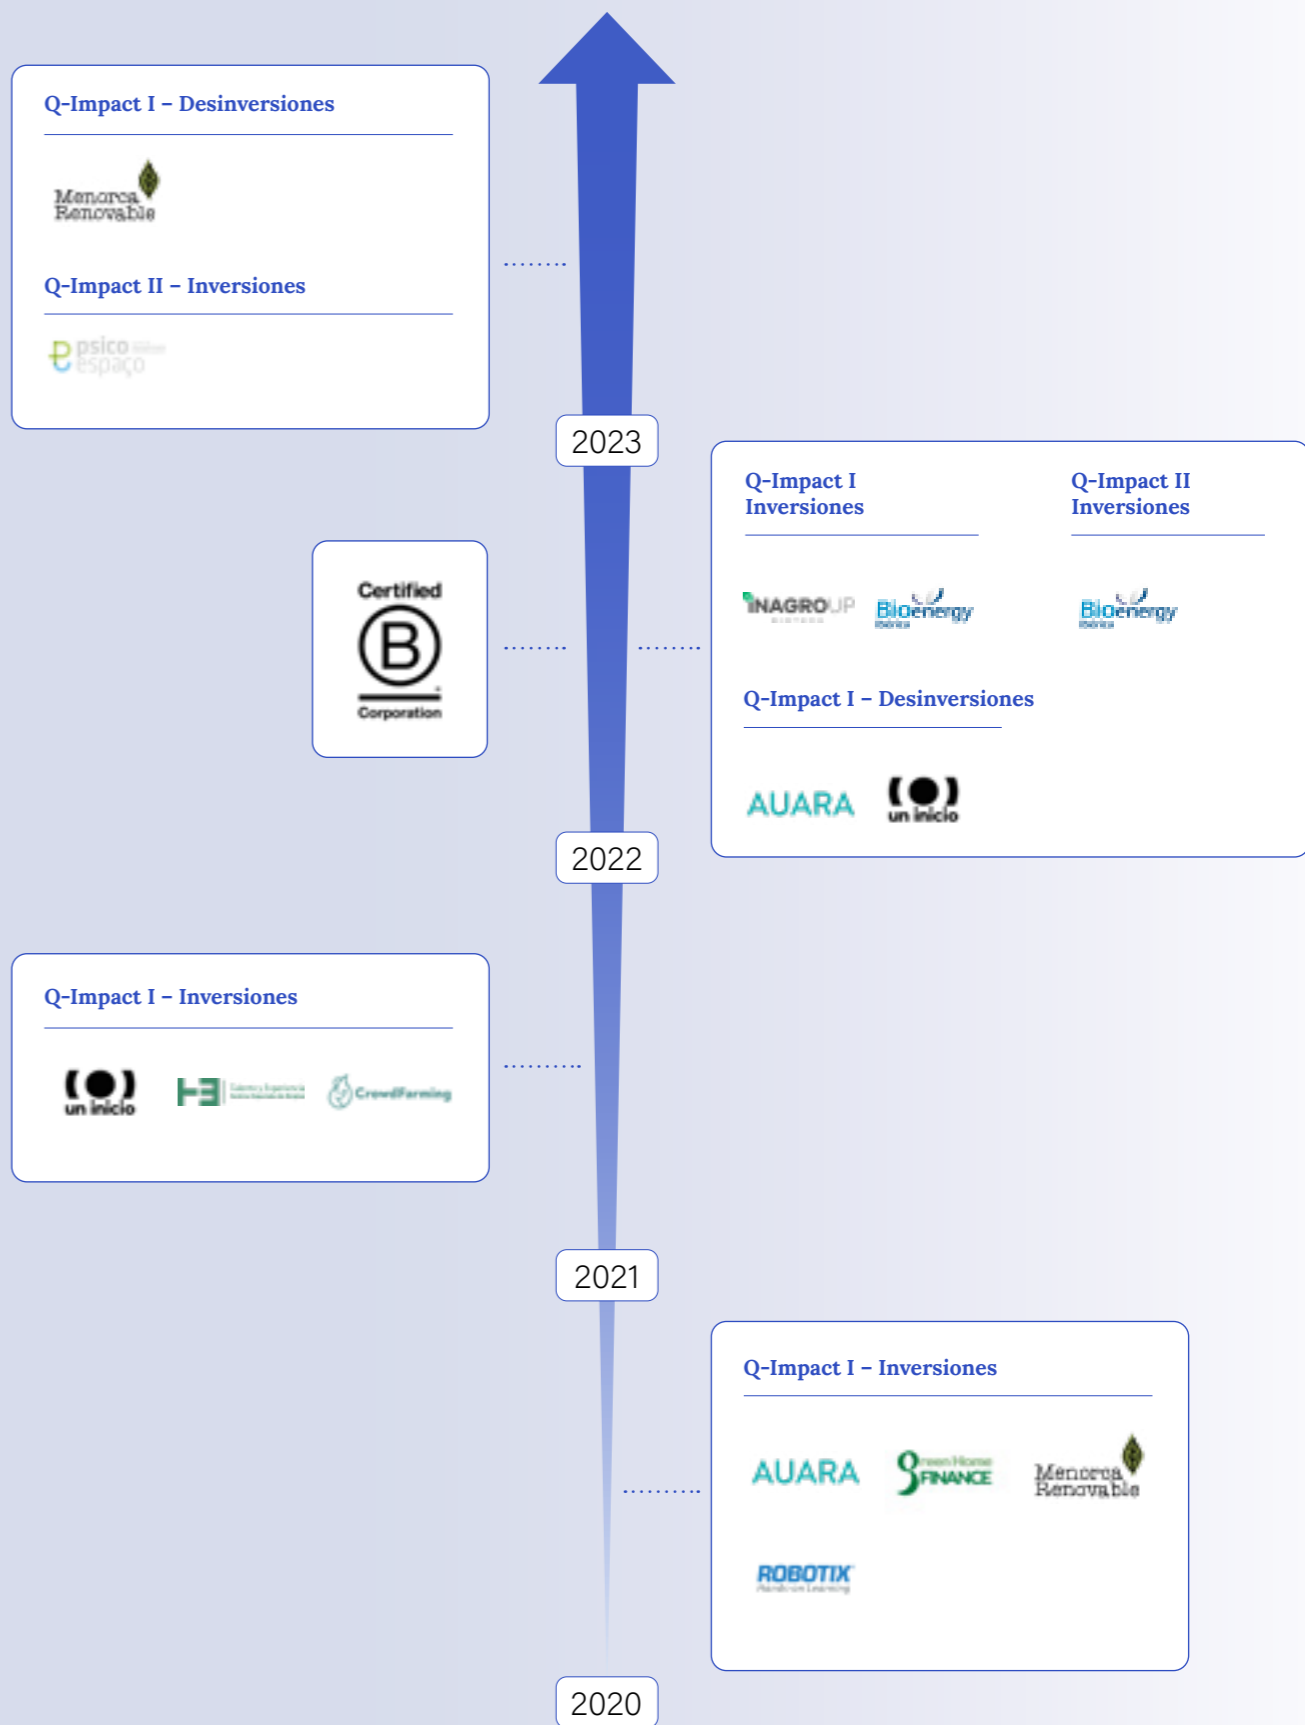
Q-Impact I – Desinversiones

Menorca Renovable

Q-Impact II – Inversiones

psico espaço

2023

Certified
B
Corporation

Q-Impact I
Inversiones

Q-Impact II
Inversiones

INAGROUP
Bioenergy Ibérica

Bioenergy Ibérica

Q-Impact I – Desinversiones

AUARA
un inicio

2022

Q-Impact I – Inversiones

un inicio
H3
CrowdFarming

2021

Q-Impact I – Inversiones

AUARA
Green Home FINANCE
Menorca Renovable

ROBOTIX

2020